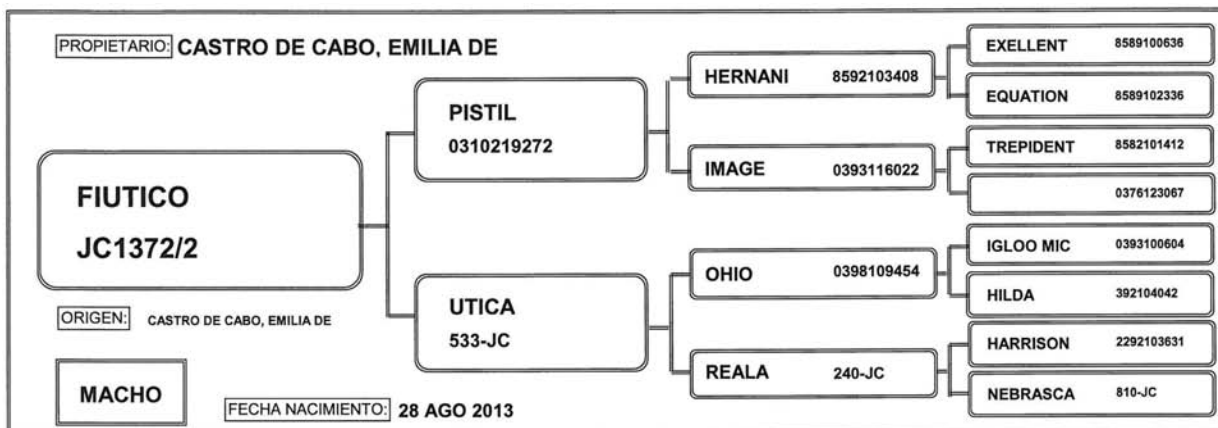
PROPIETARIO: CASTRO DE CABO, EMILIA DE

FIUTICO
JC1372/2

ORIGEN: CASTRO DE CABO, EMILIA DE

MACHO

FECHA NACIMIENTO: 28 AGO 2013

PISTIL
0310219272

UTICA
533-JC

HERNANI 8592103408

IMAGE 0393116022

OHIO 0398109454

REALA 240-JC

EXELLENT 8589100636

EQUATION 8589102336

TREPIDENT 8582101412

0376123067

IGLOO MIC 0393100604

HILDA 392104042

HARRISON 2292103631

NEBRASCA 810-JC